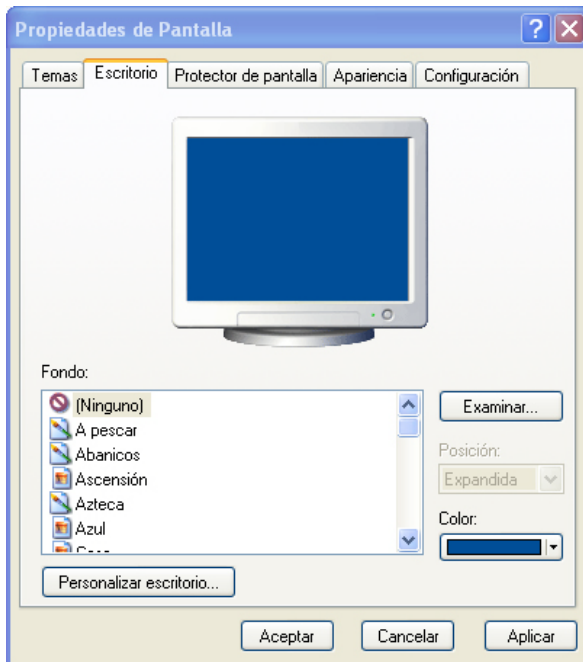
Propiedades de Pantalla

Temas | Escritorio | Protector de pantalla | Apariencia | Configuración

Fondo:

(Ninguno)
A pescar
Abanicos
Ascensión
Azteca
Azul
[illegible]

Examinar...

Posición:

Expandida

Color:

Personalizar escritorio...

Aceptar
Cancelar
Aplicar